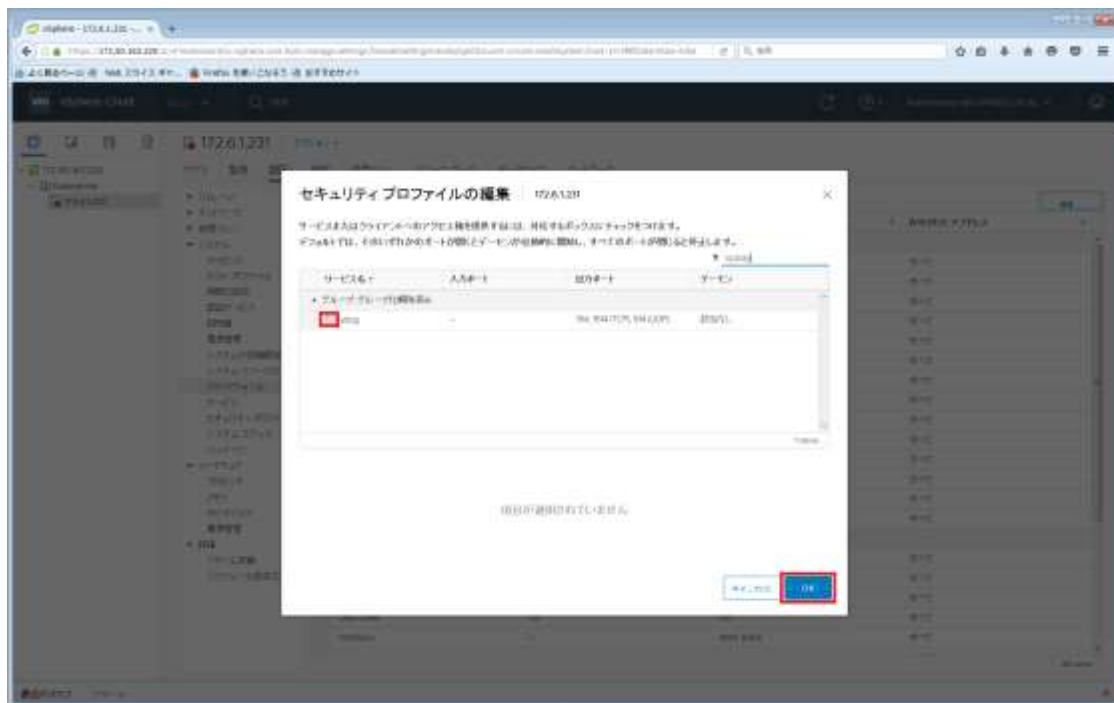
セキュリティ プロファイルの編集 172.6.1.231

サービスまたはクライアントへのアクセス権を提供するには、対応するボックスにチェックをつけます。
デフォルトでは、いずれかのポートが開くとデーモンが自動的に開始し、すべてのポートが閉じると停止します。

| サービス名 | 入力ポート | 出力ポート | デーモン |
|---|---|---|---|
| グループ: グループ化解除済み | | | |
| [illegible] | -- | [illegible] | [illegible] |

項目が選択されていません

キャンセル OK

172.6.1.231